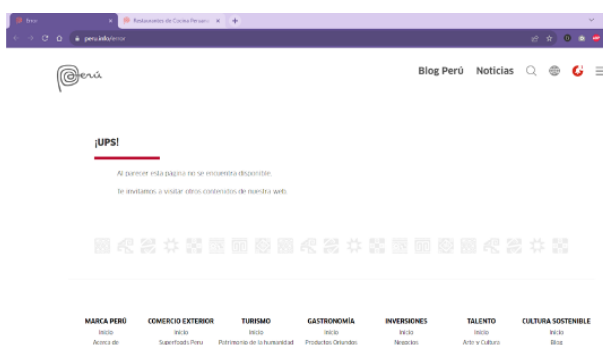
Error
Restaurantes de Cocina Peruana
peru.info/error

Perú

Blog Perú Noticias

¡UPS!

Al parecer esta página no se encuentra disponible.

Te invitamos a visitar otros contenidos de nuestra web.

MARCA PERÚ
Inicio
Acerca de

COMERCIO EXTERIOR
Inicio
Superfoods Peru

TURISMO
Inicio
Patrimonio de la humanidad

GASTRONOMÍA
Inicio
Productos Oriundos

INVERSIONES
Inicio
Negocios

TALENTO
Inicio
Arte y Cultura

CULTURA SOSTENIBLE
Inicio
Blog